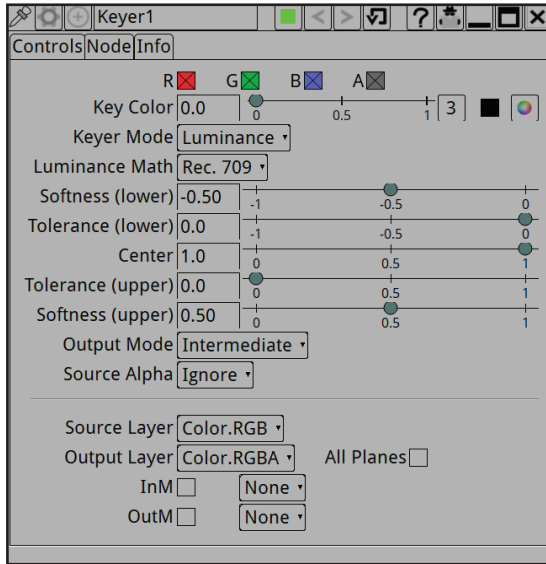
Keyer1

Controls Node Info

R G B A

Key Color 0.0 0 0.5 1 3

Keyer Mode Luminance

Luminance Math Rec. 709

Softness (lower) -0.50 -1 -0.5 0

Tolerance (lower) 0.0 -1 -0.5 0

Center 1.0 0 0.5 1

Tolerance (upper) 0.0 0 0.5 1

Softness (upper) 0.50 0 0.5 1

Output Mode Intermediate

Source Alpha Ignore

Source Layer Color.RGB

Output Layer Color.RGBA All Planes

InM None

OutM None